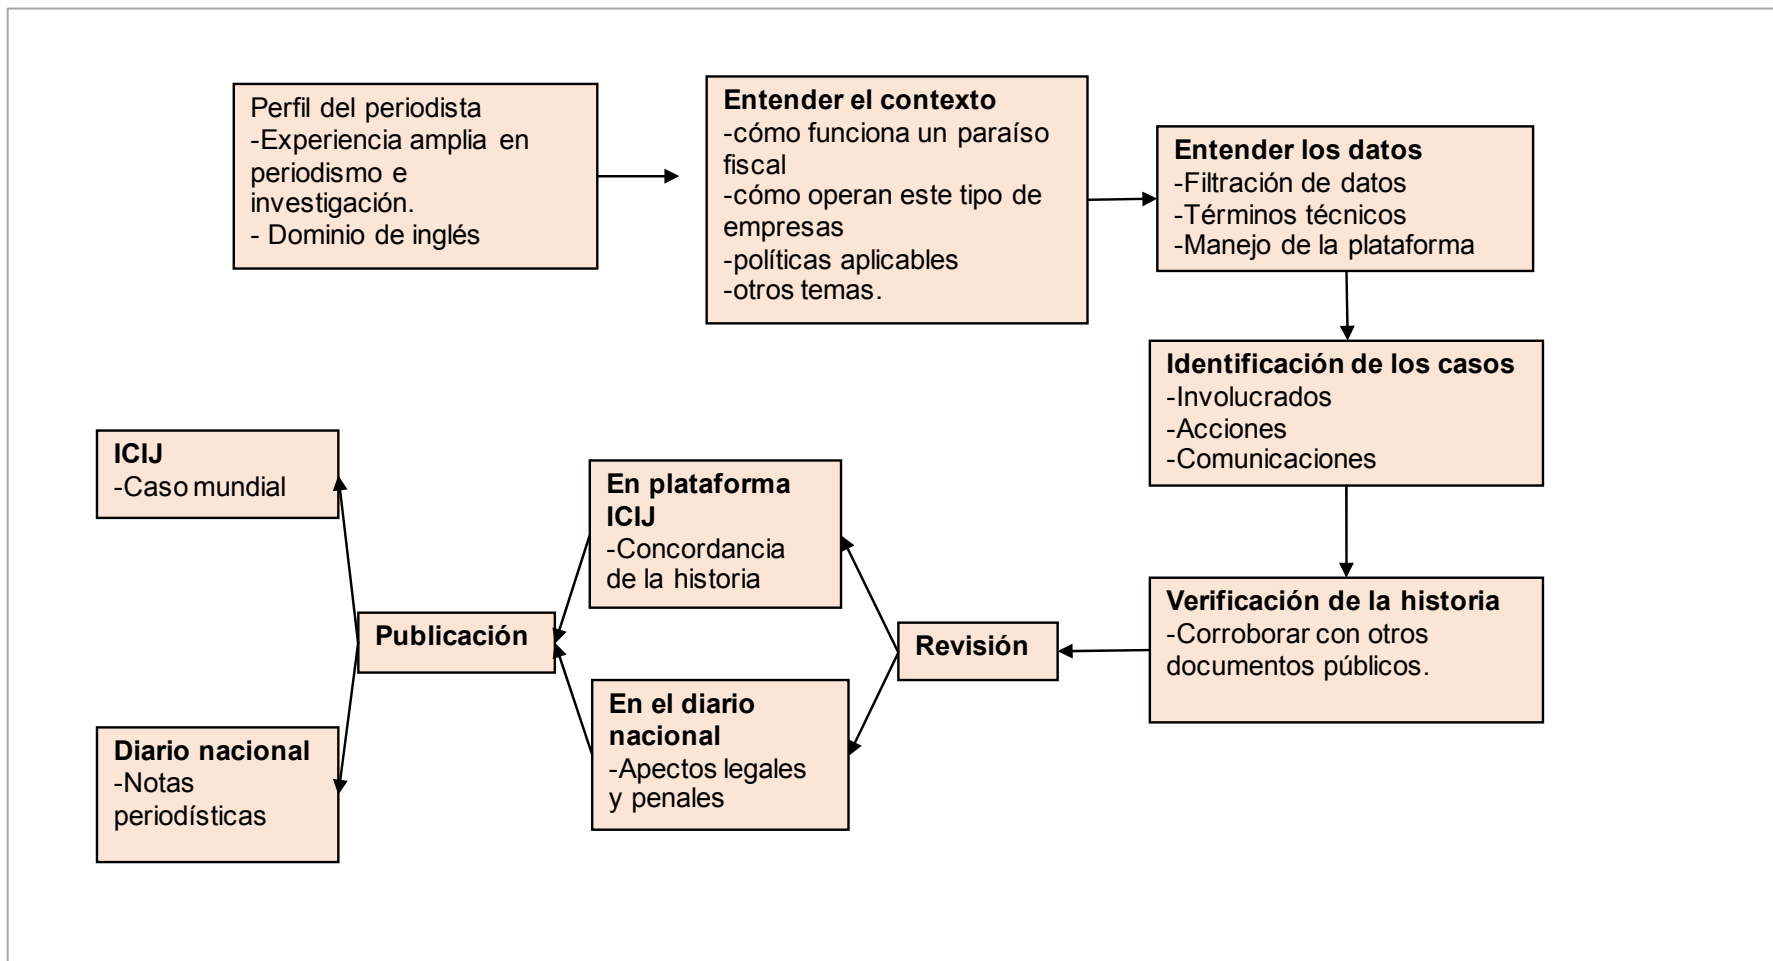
Perfil del periodista
-Experiencia amplia en periodismo e investigación.
- Dominio de inglés

**Entender el contexto**
-cómo funciona un paraíso fiscal
-cómo operan este tipo de empresas
-políticas aplicables
-otros temas.

**Entender los datos**
-Filtración de datos
-Términos técnicos
-Manejo de la plataforma

**Identificación de los casos**
-Involucrados
-Acciones
-Comunicaciones

**Verificación de la historia**
-Corroborar con otros documentos públicos.

**Revisión**

**En plataforma ICIJ**
-Concordancia de la historia

**En el diario nacional**
-Apectos legales y penales

**Publicación**

**ICIJ**
-Caso mundial

**Diario nacional**
-Notas periodísticas